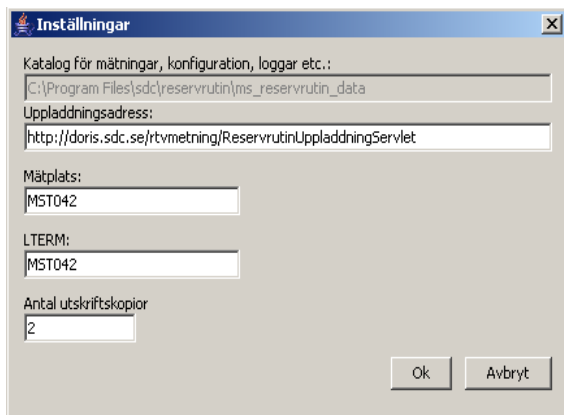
Inställningar

Katalog för mätningar, konfiguration, loggar etc.:
C:\Program Files\sdc\reservrutin\ms_reservrutin_data
Uppladdningsadress:
http://doris.sdc.se/rtvmetning/ReservrutinUppladdningServlet

Mätplats:
MST042

LTERM:
MST042

Antal utskriftskopior
2

Ok
Avbryt